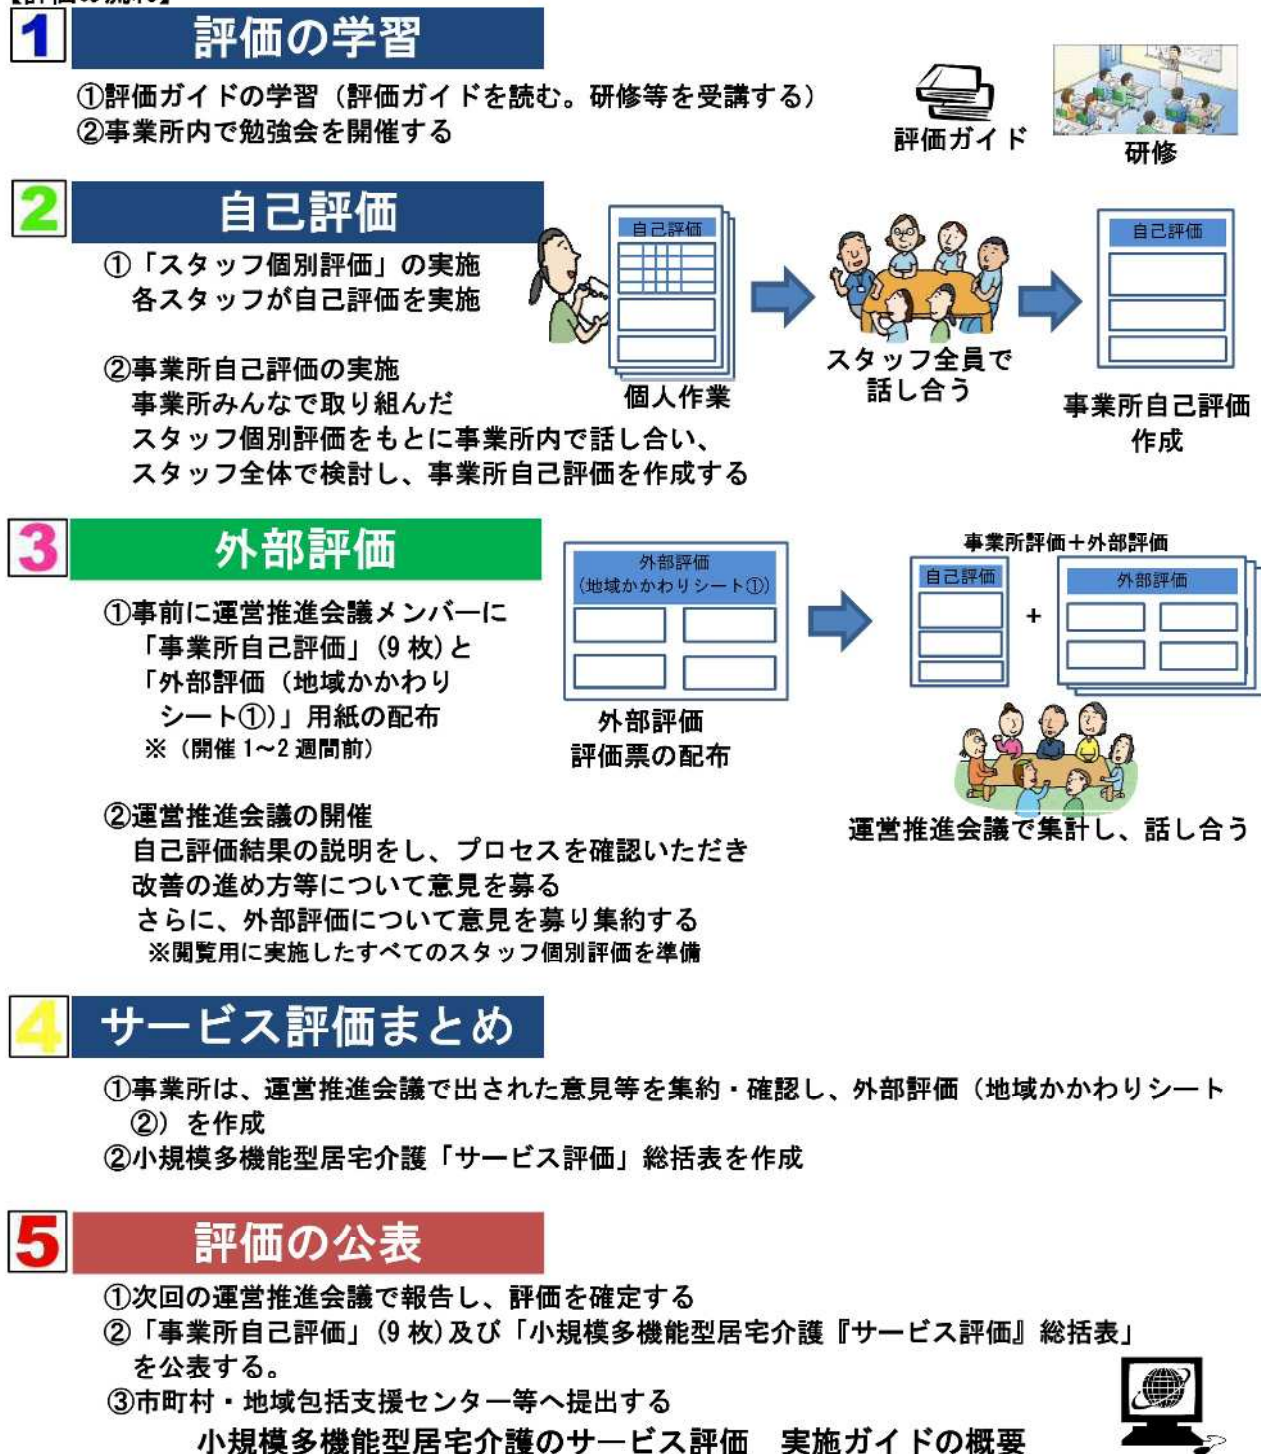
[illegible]

1 評価の学習

①評価ガイドの学習（評価ガイドを読む。研修等を受講する）
②事業所内で勉強会を開催する

評価ガイド

研修

2 自己評価

①「スタッフ個別評価」の実施
各スタッフが自己評価を実施

自己評価

個人作業

スタッフ全員で話し合う

自己評価

事業所自己評価作成

②事業所自己評価の実施
事業所みんなで取り組んだ
スタッフ個別評価をもとに事業所内で話し合い、
スタッフ全体で検討し、事業所自己評価を作成する

3 外部評価

①事前に運営推進会議メンバーに
「事業所自己評価」（9 枚）と
「外部評価（地域かかわり
シート①）」用紙の配布
※（開催 1~2 週間前）

外部評価
（地域かかわりシート①）

外部評価
評価票の配布

事業所評価＋外部評価

自己評価

+

外部評価

運営推進会議で集計し、話し合う

②運営推進会議の開催
自己評価結果の説明をし、プロセスを確認いただき
改善の進め方等について意見を募る
さらに、外部評価について意見を募り集約する
※閲覧用に実施したすべてのスタッフ個別評価を準備

4 サービス評価まとめ

①事業所は、運営推進会議で出された意見等を集約・確認し、外部評価（地域かかわりシート②）を作成
②小規模多機能型居宅介護「サービス評価」総括表を作成

5 評価の公表

①次回の運営推進会議で報告し、評価を確定する
②「事業所自己評価」（9 枚）及び「小規模多機能型居宅介護『サービス評価』総括表」を公表する。
③市町村・地域包括支援センター等へ提出する

小規模多機能型居宅介護のサービス評価　実施ガイドの概要